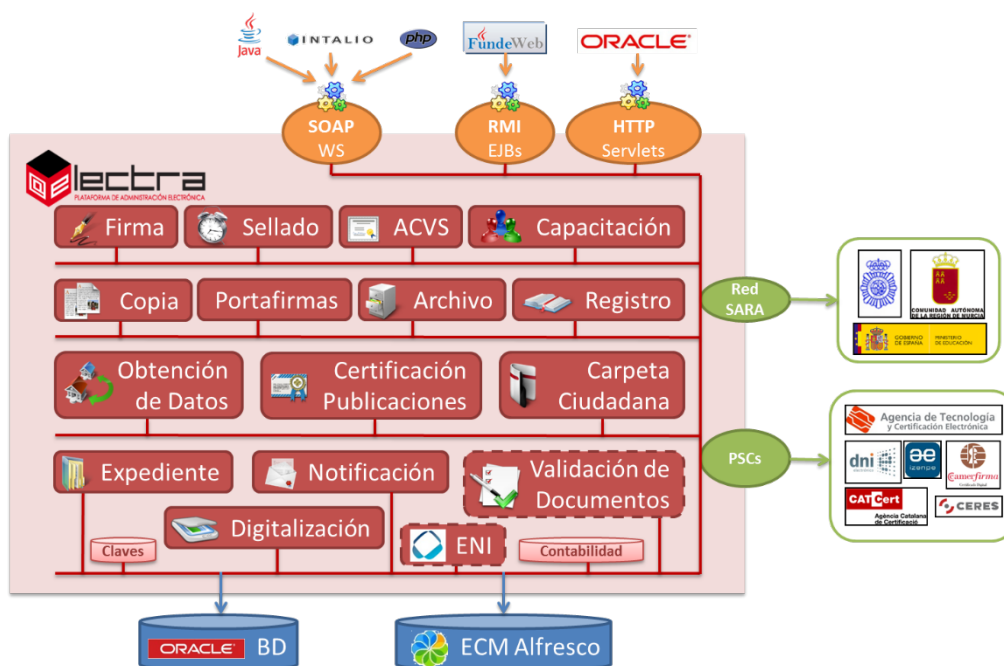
Java
INTALIO
php
FundeWeb
ORACLE

SOAP
WS
RMI
EJBs
HTTP
Servlets

electra
PLATAFORMA DE ADMINISTRACIÓN ELECTRÓNICA

Firma
Sellado
ACVS
Capacitación

Copia
Portafirmas
Archivo
Registro

Obtención de Datos
Certificación Publicaciones
Carpeta Ciudadana

Expediente
Notificación
Validación de Documentos
Digitalización
Claves
ENI
Contabilidad

Red SARA
COMUNIDAD AUTÓNOMA DE LA REGIÓN DE MURCIA
GOBIERNO DE ESPAÑA
MINISTERIO DE EDUCACIÓN

PSCs
Agencia de Tecnología y Certificación Electrónica
dni
izenpe
Camerfirma
CATCert
Agència Catalana de Certificació
CERES

ORACLE BD
ECM Alfresco